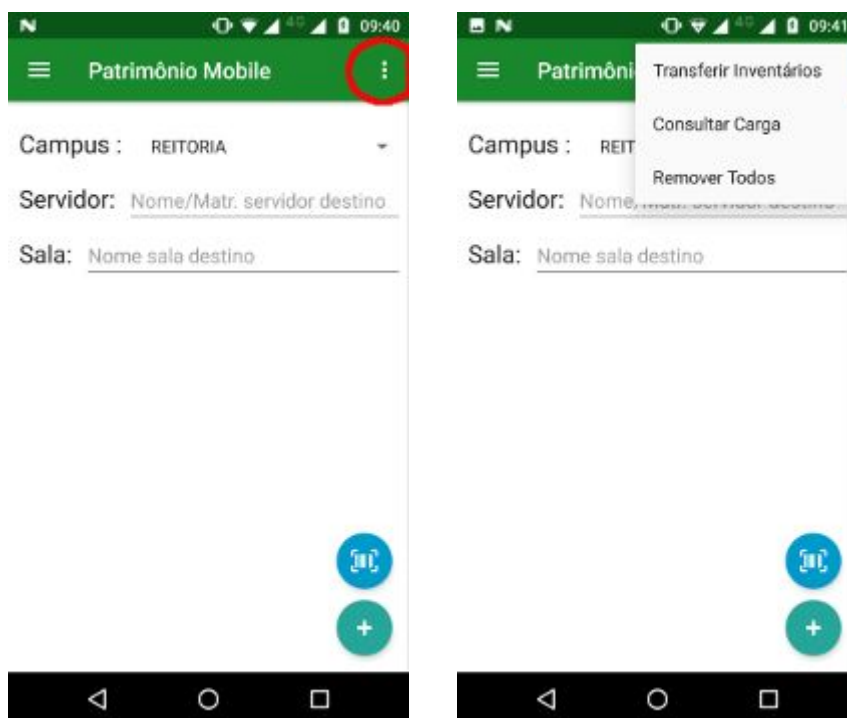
4G 09:40

Patrimônio Mobile

Campus : REITORIA

Servidor: Nome/Matr. servidor destino

Sala: Nome sala destino

4G 09:41

Patrimôni

Transferir Inventários

Consultar Carga

Remover Todos

Campus : REIT

Servidor: Nome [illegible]

Sala: Nome sala destino